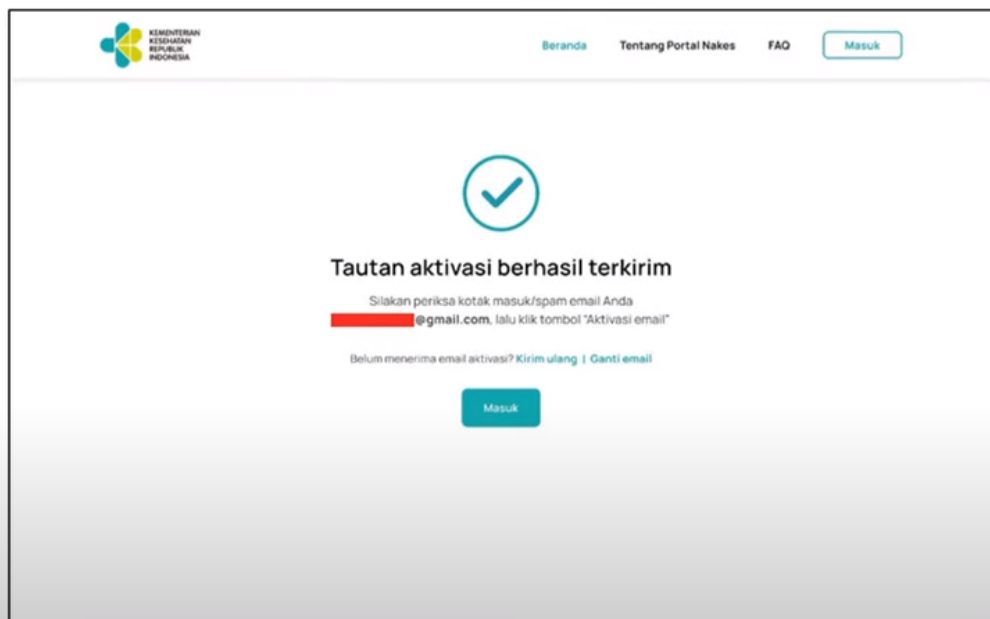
KEMENTERIAN KESEHATAN REPUBLIK INDONESIA

Beranda Tentang Portal Nakes FAQ Masuk

Tautan aktivasi berhasil terkirim

Silakan periksa kotak masuk/spam email Anda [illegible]@gmail.com, lalu klik tombol "Aktivasi email"

Belum menerima email aktivasi? Kirim ulang | Ganti email

Masuk